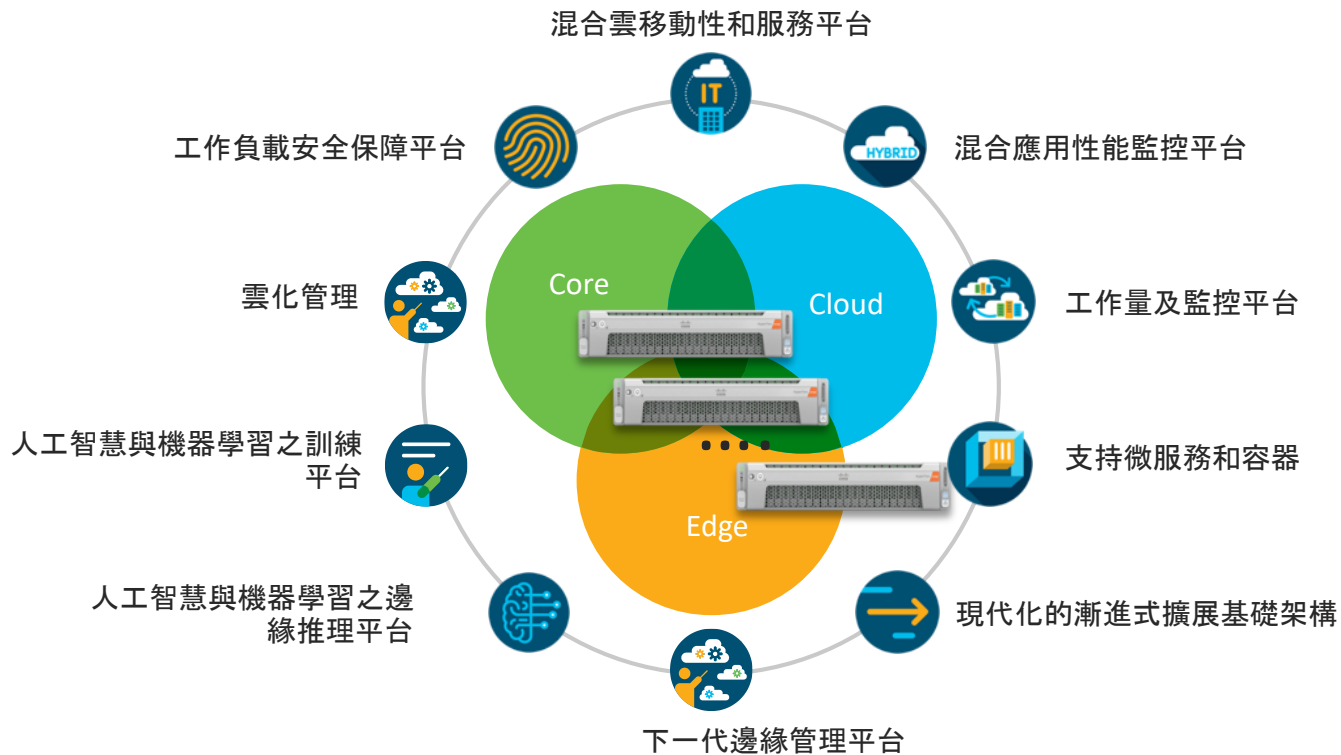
混合雲移動性和服務平台

IT

工作負載安全保障平台

HYBRID

混合應用性能監控平台

Core

Cloud

雲化管理

工作量及監控平台

人工智慧與機器學習之訓練平台

支持微服務和容器

Edge

人工智慧與機器學習之邊緣推理平台

現代化的漸進式擴展基礎架構

下一代邊緣管理平台